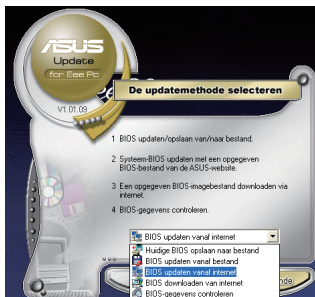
ASUS
Update
for Eee PC
V1.01.09

De updatemethode selecteren

1 BIOS updaten/opslaan van/naar bestand.

2 Systeem-BIOS updaten met een opgegeven BIOS-bestand van de ASUS-website.

3 Een opgegeven BIOS-imagebestand downloaden via internet.

4 BIOS-gegevens controleren.

BIOS updaten vanaf internet
Huidige BIOS opslaan naar bestand
BIOS updaten vanaf bestand
BIOS updaten vanaf internet
BIOS downloaden van internet
BIOS-gegevens controleren
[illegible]nde